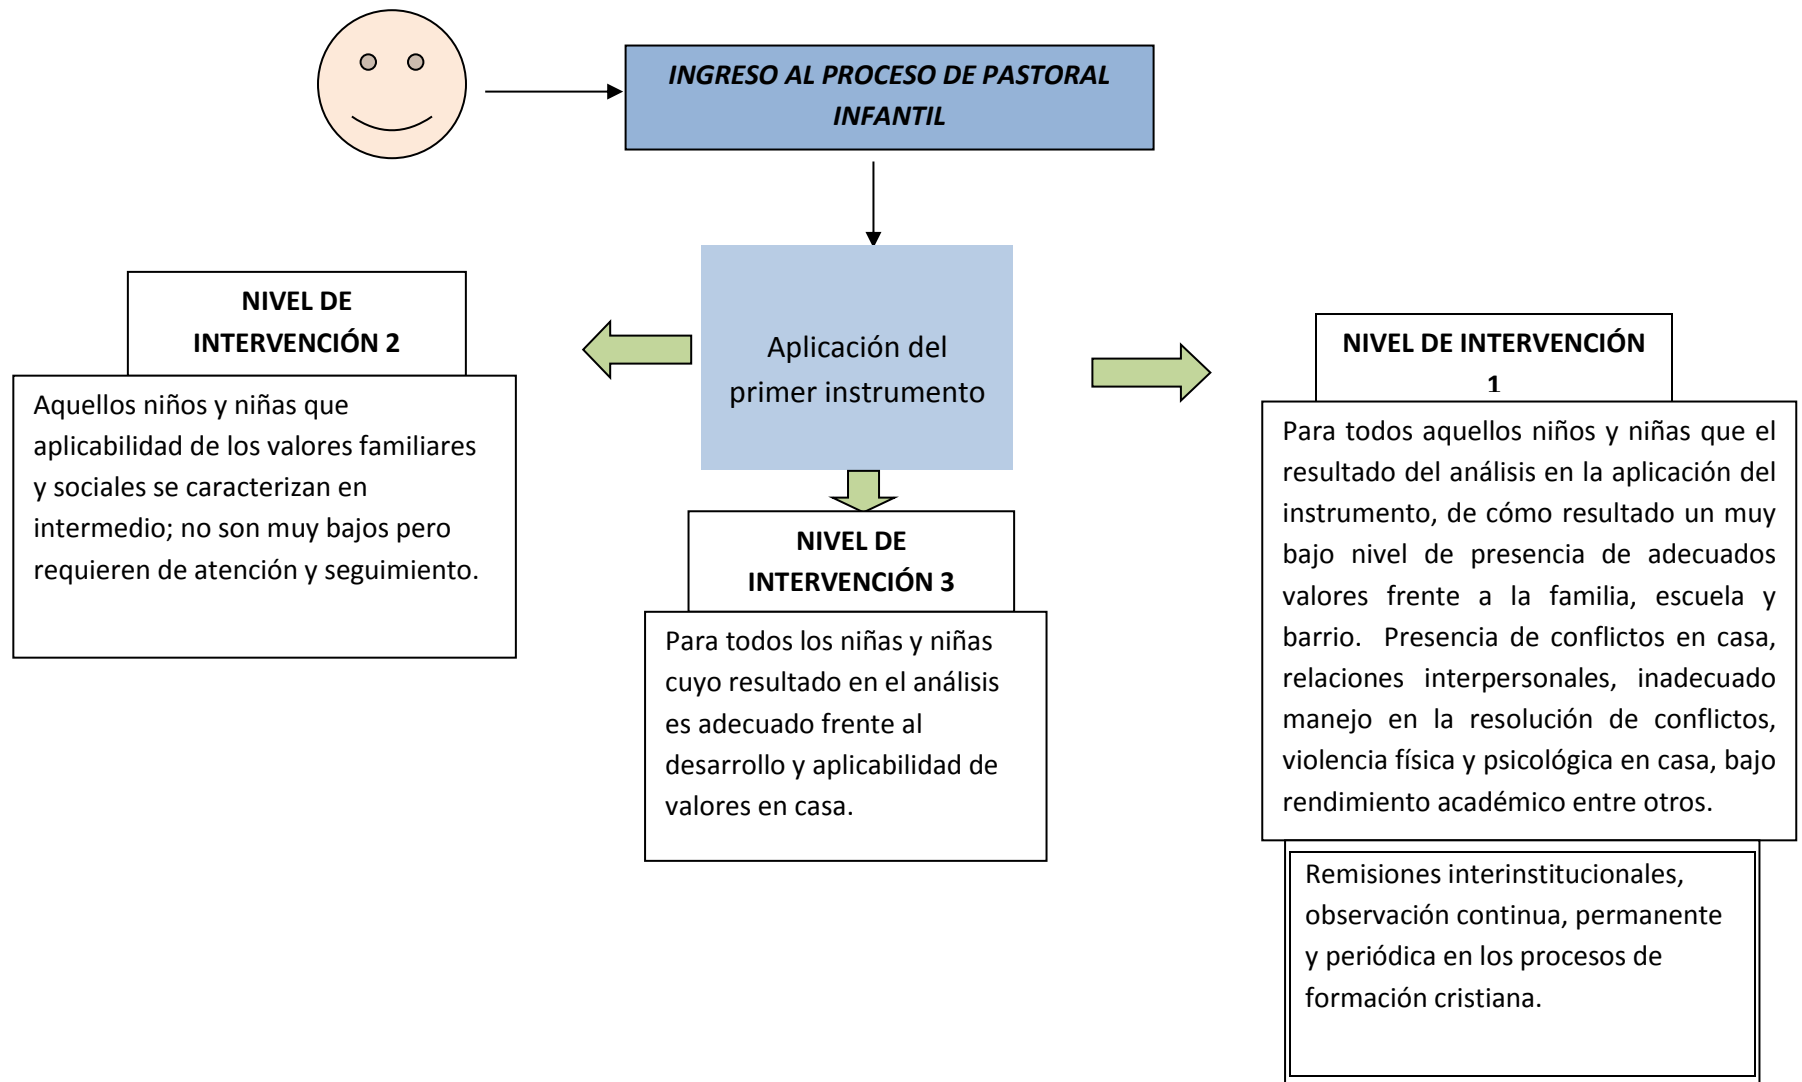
INGRESO AL PROCESO DE PASTORAL INFANTIL

Aplicación del primer instrumento

NIVEL DE INTERVENCIÓN 2

Aquellos niños y niñas que aplicabilidad de los valores familiares y sociales se caracterizan en intermedio; no son muy bajos pero requieren de atención y seguimiento.

NIVEL DE INTERVENCIÓN 3

Para todos los niñas y niñas cuyo resultado en el análisis es adecuado frente al desarrollo y aplicabilidad de valores en casa.

NIVEL DE INTERVENCIÓN 1

Para todos aquellos niños y niñas que el resultado del análisis en la aplicación del instrumento, de cómo resultado un muy bajo nivel de presencia de adecuados valores frente a la familia, escuela y barrio. Presencia de conflictos en casa, relaciones interpersonales, inadecuado manejo en la resolución de conflictos, violencia física y psicológica en casa, bajo rendimiento académico entre otros.

Remisiones interinstitucionales, observación continua, permanente y periódica en los procesos de formación cristiana.